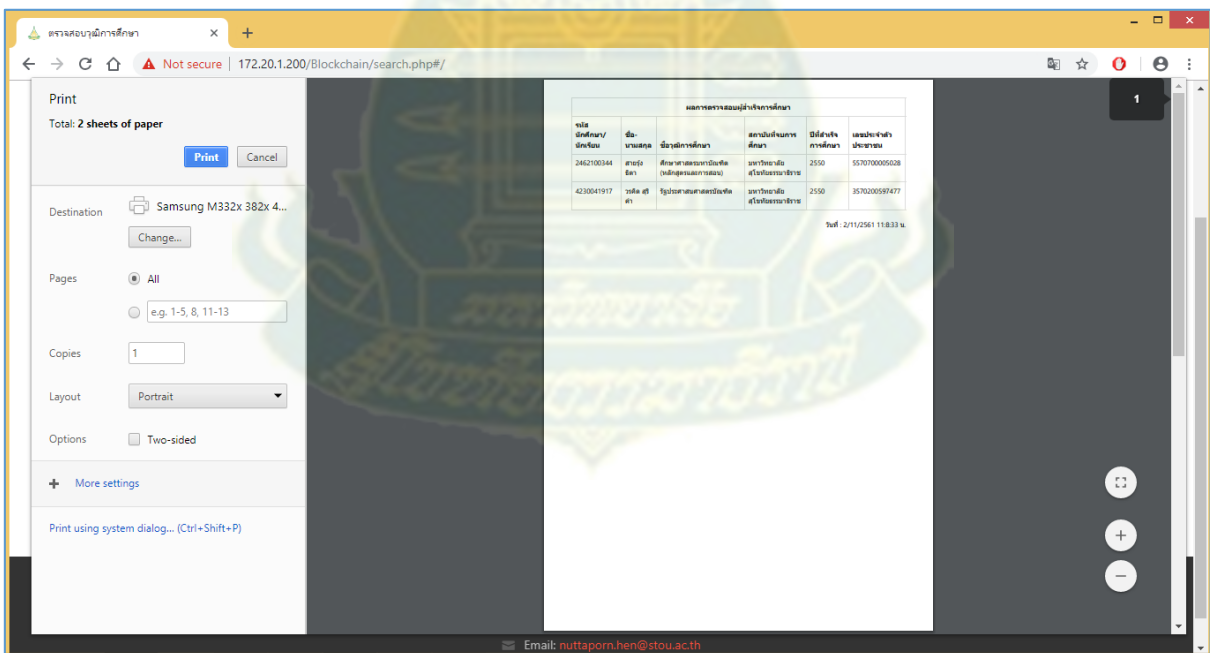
ตรวจสอบวุฒิการศึกษา

Not secure | 172.20.1.200/Blockchain/search.php#/

Print

Total: 2 sheets of paper

Print Cancel

Destination Samsung M332x 382x 4...

Change...

Pages All

e.g. 1-5, 8, 11-13

Copies 1

Layout Portrait

Options Two-sided

More settings

Print using system dialog... (Ctrl+Shift+P)

ผลการตรวจสอบวุฒิสำเร็จการศึกษา

| รหัสนักศึกษา/นักเรียน | ชื่อ-นามสกุล | ชื่อวุฒิการศึกษา | สถาบันที่จบการศึกษา | ปีที่สำเร็จการศึกษา | เลขประจำตัวประชาชน |
|---|---|---|---|---|---|
| 2462100344 | สายรุ้ง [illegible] | ศึกษาศาสตรมหาบัณฑิต (หลักสูตรและการสอน) | มหาวิทยาลัยสุโขทัยธรรมาธิราช | 2550 | 5570700005028 |
| 4230041917 | วรคิด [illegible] | รัฐประศาสนศาสตรบัณฑิต | มหาวิทยาลัยสุโขทัยธรรมาธิราช | 2550 | 3570200597477 |

วันที่ : 2/11/2561 11:8:33 น.

1

Email: nuttaporn.hen@stou.ac.th